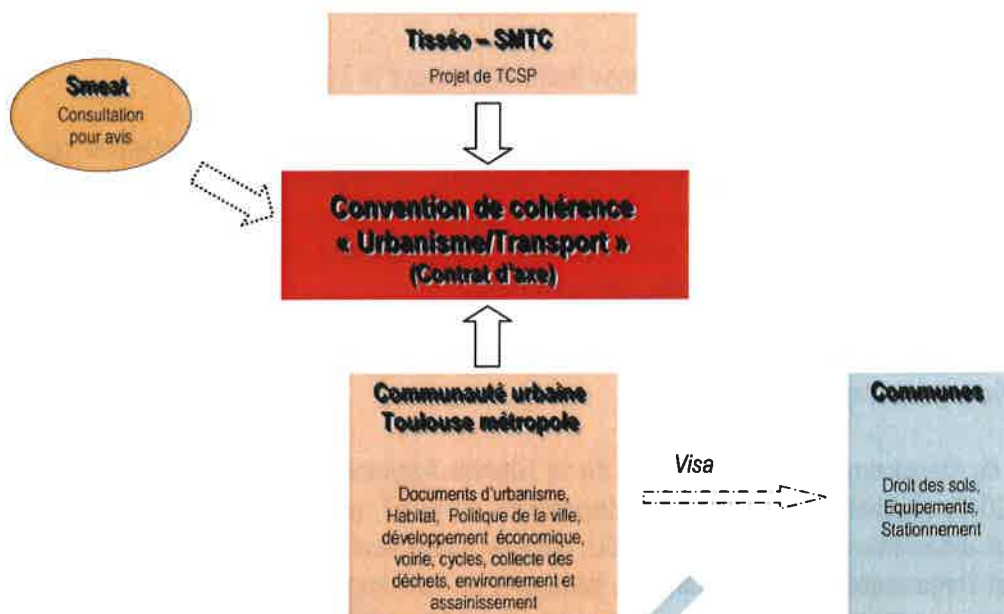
Tisséo – SMTC
Projet de TCSP

Smeat
Consultation pour avis

Convention de cohérence « Urbanisme/Transport »
(Contrat d'axe)

Communauté urbaine Toulouse métropole

Documents d'urbanisme, Habitat, Politique de la ville, développement économique, voirie, cycles, collecte des déchets, environnement et assainissement

Visa

Communes

Droit des sols, Equipements, Stationnement